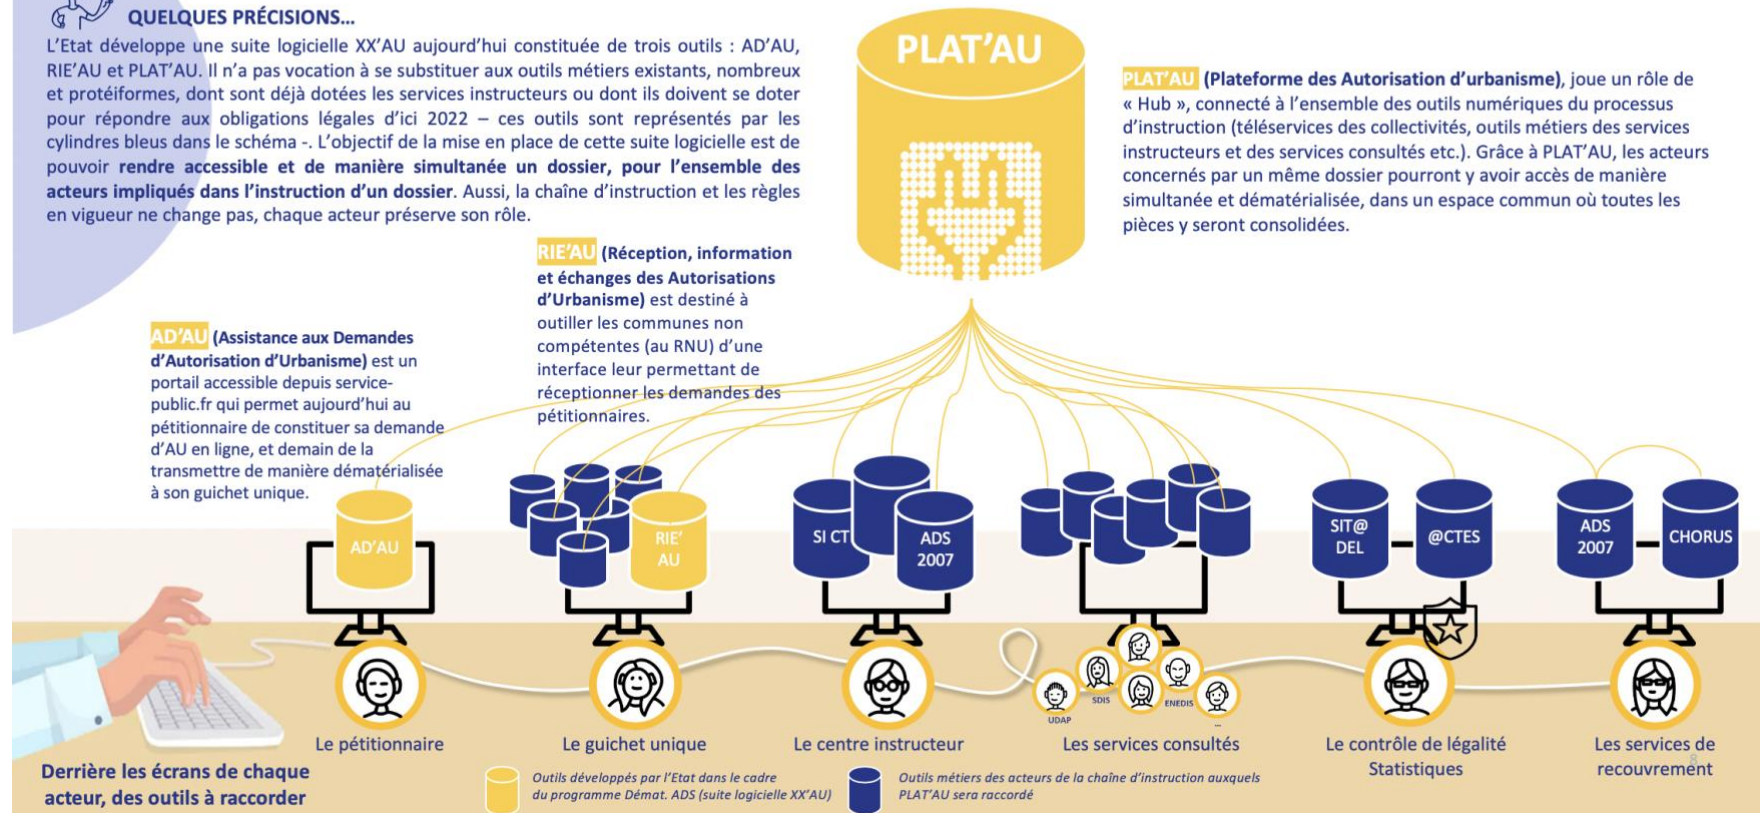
QUELQUES PRÉCISIONS...

L'Etat développe une suite logicielle XX'AU aujourd'hui constituée de trois outils : AD'AU, RIE'AU et PLAT'AU. Il n'a pas vocation à se substituer aux outils métiers existants, nombreux et protéiformes, dont sont déjà dotées les services instructeurs ou dont ils doivent se doter pour répondre aux obligations légales d'ici 2022 – ces outils sont représentés par les cylindres bleus dans le schéma -. L'objectif de la mise en place de cette suite logicielle est de pouvoir rendre accessible et de manière simultanée un dossier, pour l'ensemble des acteurs impliqués dans l'instruction d'un dossier. Aussi, la chaîne d'instruction et les règles en vigueur ne change pas, chaque acteur préserve son rôle.

PLAT'AU

PLAT'AU (Plateforme des Autorisation d'urbanisme), joue un rôle de « Hub », connecté à l'ensemble des outils numériques du processus d'instruction (téléservices des collectivités, outils métiers des services instructeurs et des services consultés etc.). Grâce à PLAT'AU, les acteurs concernés par un même dossier pourront y avoir accès de manière simultanée et dématérialisée, dans un espace commun où toutes les pièces y seront consolidées.

RIE'AU (Réception, information et échanges des Autorisations d'Urbanisme) est destiné à outiller les communes non compétentes (au RNU) d'une interface leur permettant de réceptionner les demandes des pétitionnaires.

AD'AU (Assistance aux Demandes d'Autorisation d'Urbanisme) est un portail accessible depuis service-public.fr qui permet aujourd'hui au pétitionnaire de constituer sa demande d'AU en ligne, et demain de la transmettre de manière dématérialisée à son guichet unique.

AD'AU

RIE' AU

SI CT

ADS 2007

SIT@ DEL

@CTES

ADS 2007

CHORUS

UDAP

SDIS

ENEDIS

...

Le pétitionnaire

Le guichet unique

Le centre instructeur

Les services consultés

Le contrôle de légalité Statistiques

Les services de recouvrement

Derrière les écrans de chaque acteur, des outils à raccorder

Outils développés par l'Etat dans le cadre du programme Démat. ADS (suite logicielle XX'AU)

Outils métiers des acteurs de la chaîne d'instruction auxquels PLAT'AU sera raccordé